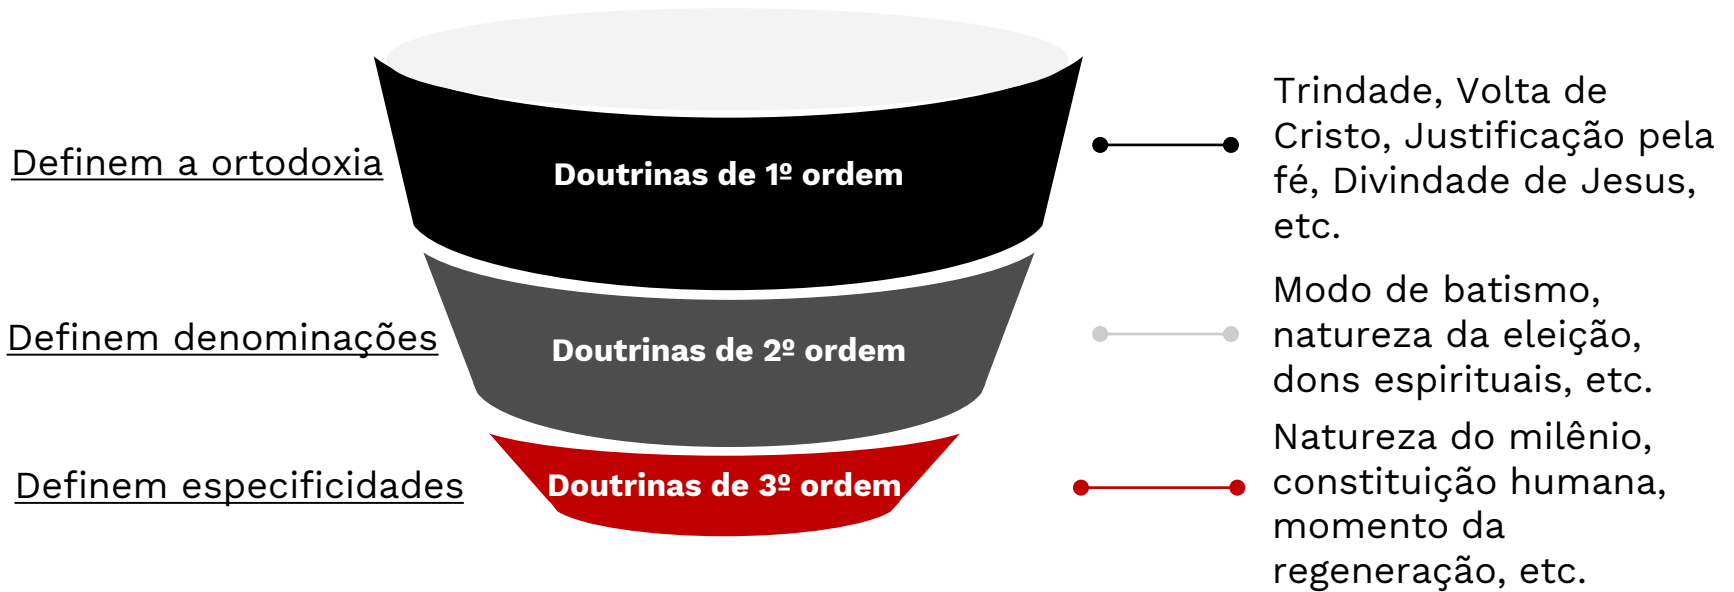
Definem a ortodoxia

Doutrinas de 1º ordem

Trindade, Volta de Cristo, Justificação pela fé, Divindade de Jesus, etc.

Definem denominações

Doutrinas de 2º ordem

Modo de batismo, natureza da eleição, dons espirituais, etc.

Definem especificidades

Doutrinas de 3º ordem

Natureza do milênio, constituição humana, momento da regeneração, etc.